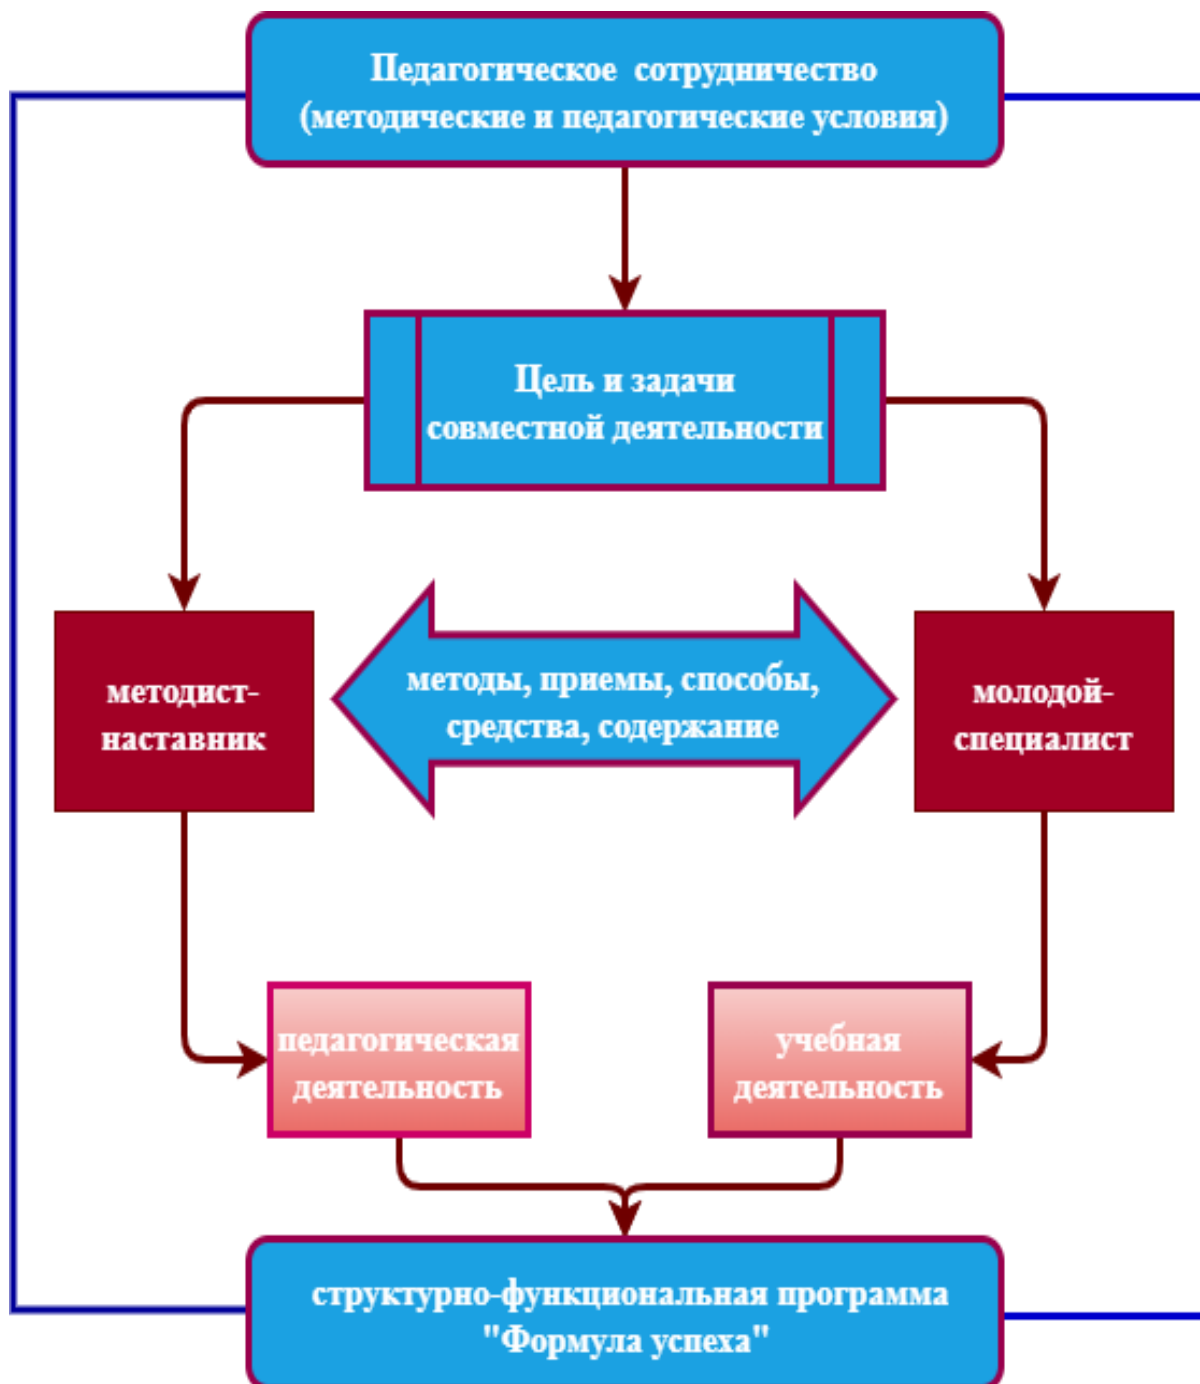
Педагогическое сотрудничество
(методические и педагогические условия)

Цель и задачи
совместной деятельности

методист-наставник

методы, приемы, способы, средства, содержание

молодой-специалист

педагогическая деятельность

учебная деятельность

структурно-функциональная программа
"Формула успеха"